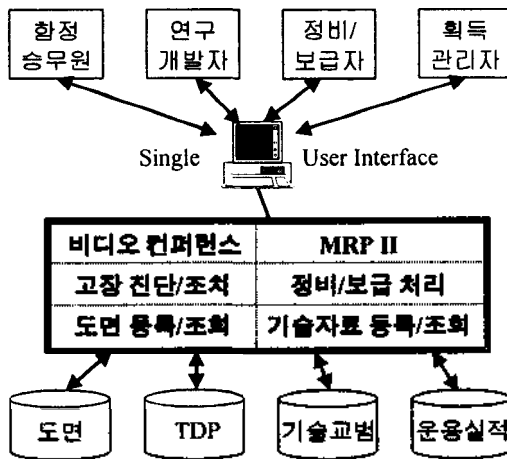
함정 승무원

연구 개발자

정비/ 보급자

획득 관리자

Single User Interface

| 비디오 컨퍼런스 | MRP II |
|---|---|
| 고장 진단/조치 | 정비/보급 처리 |
| 도면 등록/조회 | 기술자료 등록/조회 |

도면

TDP

기술교범

운용실적